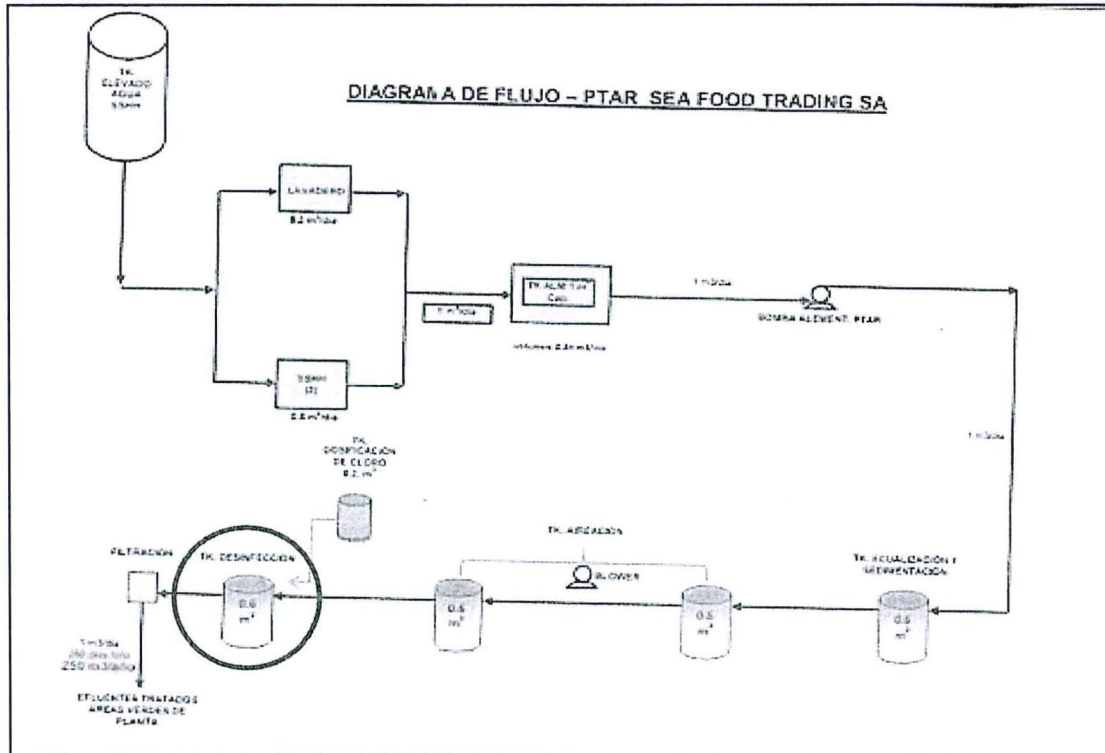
DIAGRAMA DE FLUJO – PTAR SEA FOOD TRADING SA

TK. ELEVADO AGUA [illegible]

LAVADERO

0.2 m³/día

SSHH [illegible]

0.8 m³/día

1 m³/día

TK. ALMACEN. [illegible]

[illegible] 0.8 m³/día

1 m³/día

BOMBA ALIMENT. PTAR

1 m³/día

TK. DOSIFICACIÓN DE CLORO 0.2 m³

TK. AIREACIÓN

BLOWER

TK. ECUALIZACIÓN Y SEDIMENTACIÓN

FILTRACIÓN

TK. DESINFECCIÓN

0.6 m³

0.5 m³

0.5 m³

0.5 m³

1 m³/día
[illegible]
250 m3/año

EFLUENTES TRATADOS ÁREAS VERDES DE PLANTA